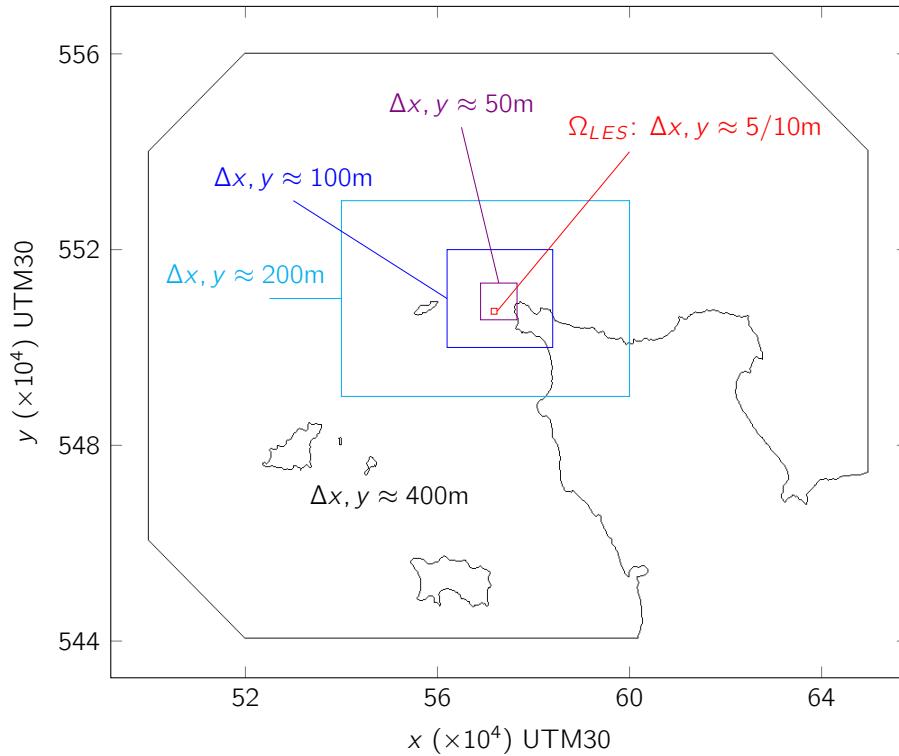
$\Delta x, y \approx 50$m

$\Omega_{LES}$: $\Delta x, y \approx 5/10$m

$\Delta x, y \approx 100$m

$\Delta x, y \approx 200$m

$\Delta x, y \approx 400$m

556

552

548

544

$y$ ($\times 10^4$) UTM30

52

56

60

64

$x$ ($\times 10^4$) UTM30